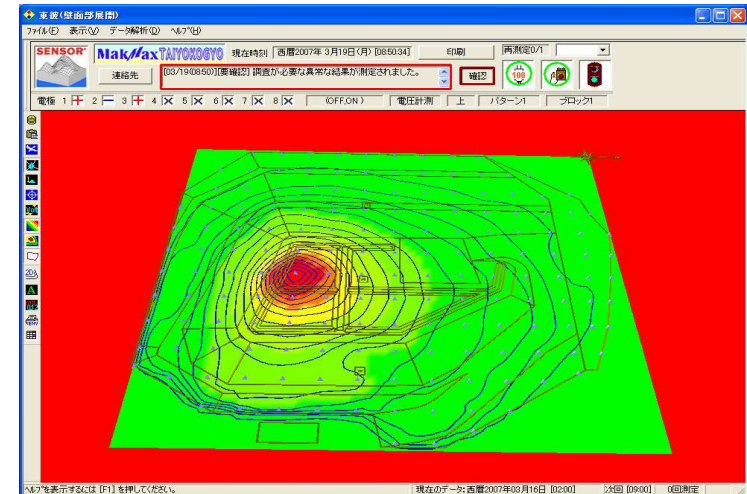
東波(壁面部展開)
ファイル(F) 表示(V) データ解析(D) ヘルプ(H)
SENSOR
MakMaxTAIYOKOGYO
現在時刻 西暦2007年 3月19日(月) [08:50:34]
印刷
再測定0/1
連絡先
[03/19 08:50][要確認] 調査が必要な異常な結果が測定されました。
確認
100
電極 1 2 3 4 5 6 7 8
(OFF,ON)
電圧計測
上
パターン1
ブロック1
ヘルプを表示するには [F1] を押してください。
現在のデータ:西暦2007年03月16日 [02:00]
次回 [09:00]
0回測定